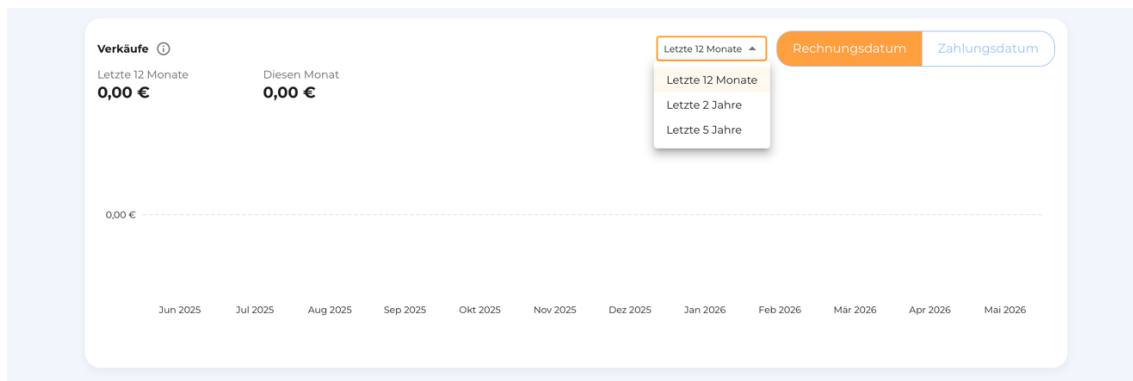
Verkäufe ⓘ

Letzte 12 Monate ▲

Rechnungsdatum Zahlungsdatum

Letzte 12 Monate
0,00 €

Diesen Monat
0,00 €

Letzte 12 Monate
Letzte 2 Jahre
Letzte 5 Jahre

0,00 €

Jun 2025 Jul 2025 Aug 2025 Sep 2025 Okt 2025 Nov 2025 Dez 2025 Jan 2026 Feb 2026 Mär 2026 Apr 2026 Mai 2026